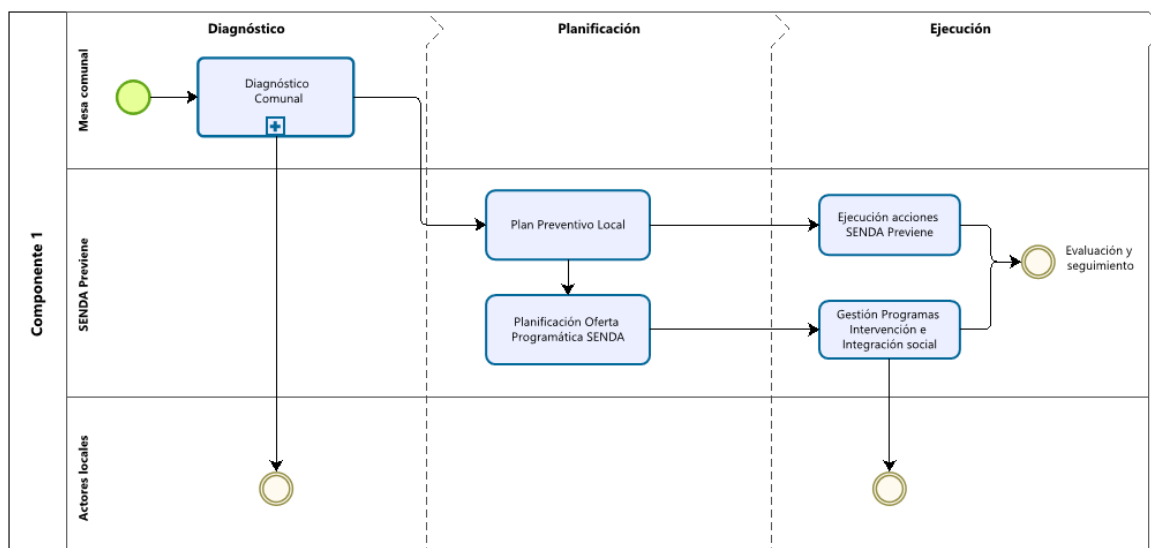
Componente 1

Diagnóstico

Planificación

Ejecución

Mesa comunal

SENDA Previene

Actores locales

Diagnóstico Comunal

Plan Preventivo Local

Planificación Oferta Programática SENDA

Ejecución acciones SENDA Previene

Gestión Programas Intervención e Integración social

Evaluación y seguimiento